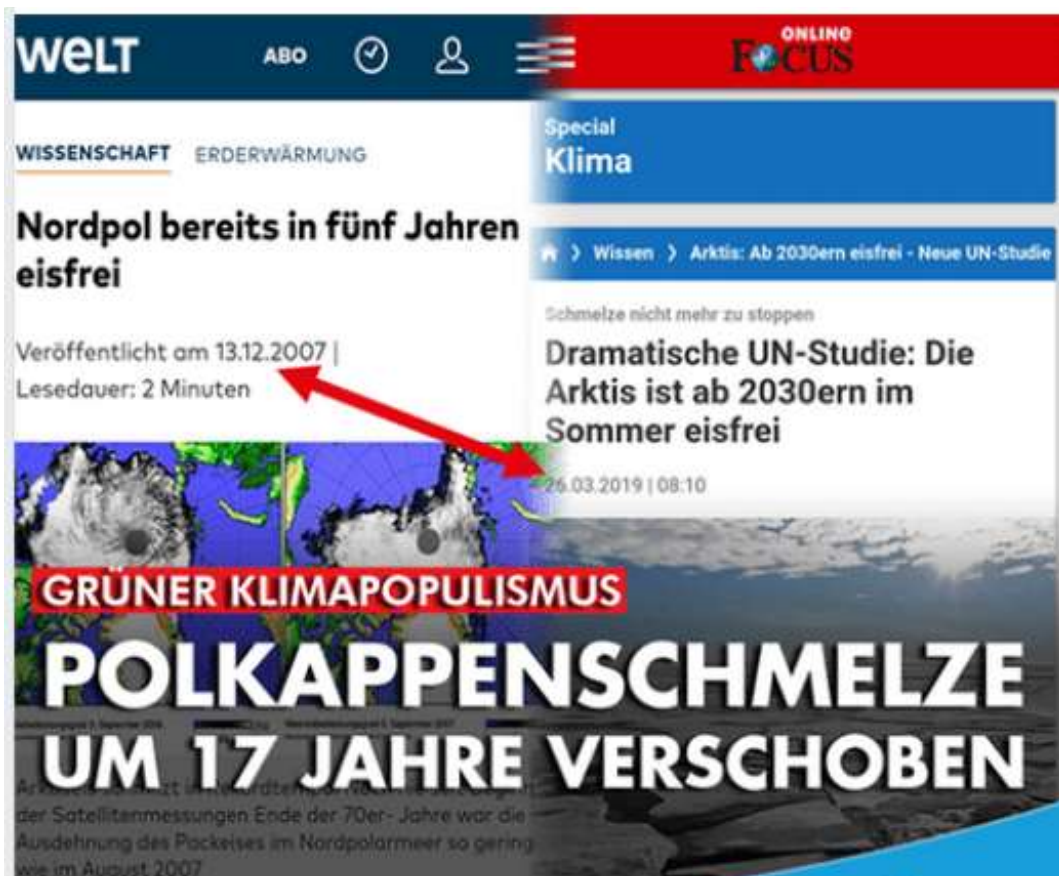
WELT ABO

WISSENSCHAFT ERDERWÄRMUNG

Nordpol bereits in fünf Jahren eisfrei

Veröffentlicht am 13.12.2007 | Lesedauer: 2 Minuten

Ark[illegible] der Satellitenmessungen Ende der 70er- Jahre war die Ausdehnung des Packeises im Nordpolarmeer so gering wie im August 2007

ONLINE FOCUS

Special
Klima

> Wissen > Arktis: Ab 2030ern eisfrei - Neue UN-Studie

Schmelze nicht mehr zu stoppen

Dramatische UN-Studie: Die Arktis ist ab 2030ern im Sommer eisfrei

26.03.2019 | 08:10

GRÜNER KLIMAPOPULISMUS

POLKAPPENSCHMELZE UM 17 JAHRE VERSCHOBEN